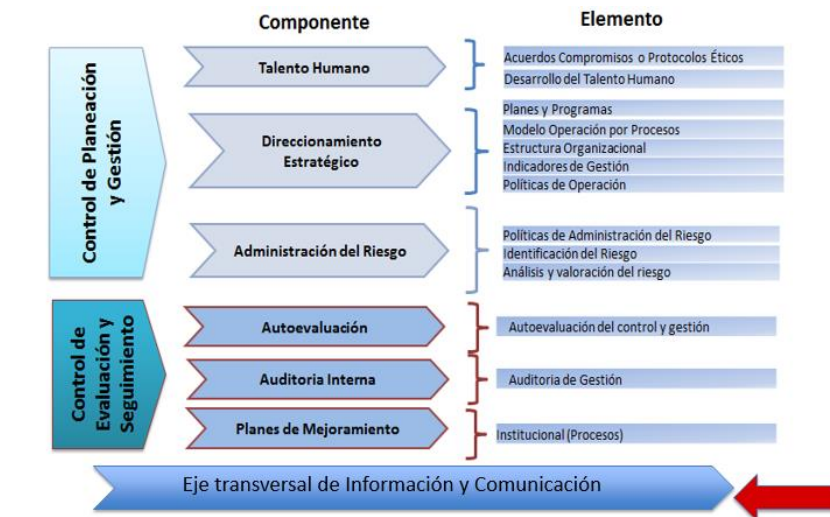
Componente

Elemento

Control de Planeación y Gestión

Talento Humano

Acuerdos Compromisos o Protocolos Éticos
Desarrollo del Talento Humano

Direccionamiento Estratégico

Planes y Programas
Modelo Operación por Procesos
Estructura Organizacional
Indicadores de Gestión
Políticas de Operación

Administración del Riesgo

Políticas de Administración del Riesgo
Identificación del Riesgo
Análisis y valoración del riesgo

Control de Evaluación y Seguimiento

Autoevaluación

Autoevaluación del control y gestión

Auditoria Interna

Auditoria de Gestión

Planes de Mejoramiento

Institucional (Procesos)

Eje transversal de Información y Comunicación